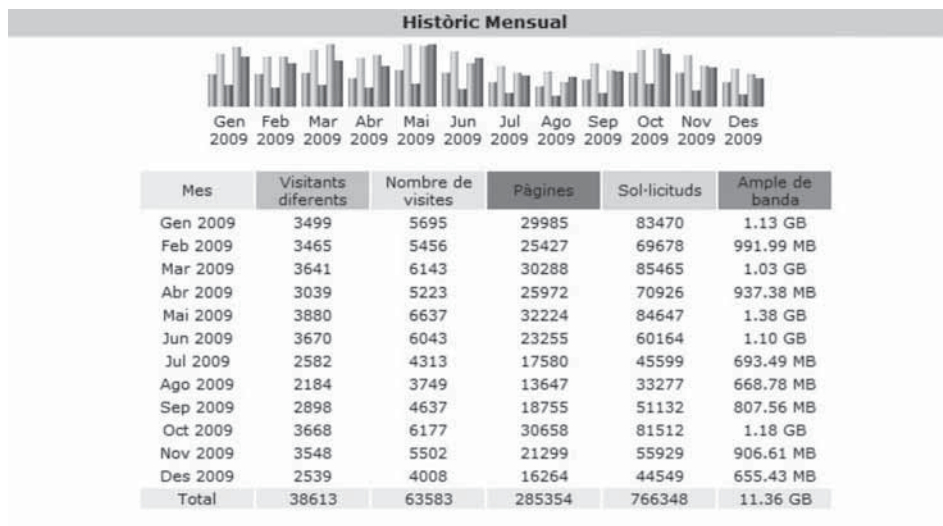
Històric Mensual

Gen 2009 Feb 2009 Mar 2009 Abr 2009 Mai 2009 Jun 2009 Jul 2009 Ago 2009 Sep 2009 Oct 2009 Nov 2009 Des 2009

| Mes | Visitants diferents | Nombre de visites | Pàgines | Sol·licituds | Ample de banda |
|---|---|---|---|---|---|
| Gen 2009 | 3499 | 5695 | 29985 | 83470 | 1.13 GB |
| Feb 2009 | 3465 | 5456 | 25427 | 69678 | 991.99 MB |
| Mar 2009 | 3641 | 6143 | 30288 | 85465 | 1.03 GB |
| Abr 2009 | 3039 | 5223 | 25972 | 70926 | 937.38 MB |
| Mai 2009 | 3880 | 6637 | 32224 | 84647 | 1.38 GB |
| Jun 2009 | 3670 | 6043 | 23255 | 60164 | 1.10 GB |
| Jul 2009 | 2582 | 4313 | 17580 | 45599 | 693.49 MB |
| Ago 2009 | 2184 | 3749 | 13647 | 33277 | 668.78 MB |
| Sep 2009 | 2898 | 4637 | 18755 | 51132 | 807.56 MB |
| Oct 2009 | 3668 | 6177 | 30658 | 81512 | 1.18 GB |
| Nov 2009 | 3548 | 5502 | 21299 | 55929 | 906.61 MB |
| Des 2009 | 2539 | 4008 | 16264 | 44549 | 655.43 MB |
| Total | 38613 | 63583 | 285354 | 766348 | 11.36 GB |